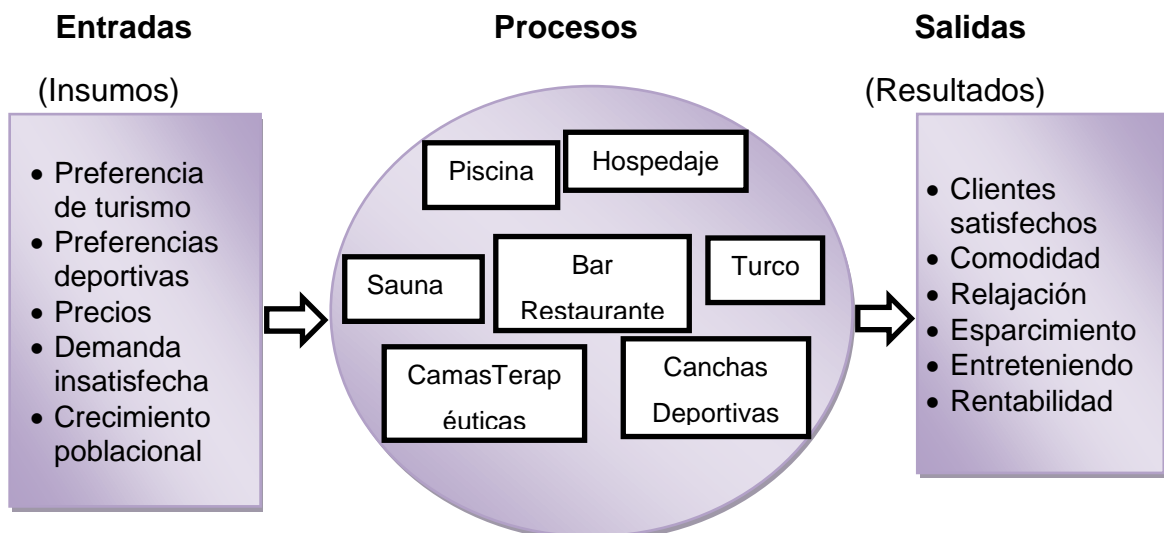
Entradas

(Insumos)

- Preferencia de turismo
- Preferencias deportivas
- Precios
- Demanda insatisfecha
- Crecimiento poblacional

Procesos

Piscina

Hospedaje

Sauna

Bar Restaurante

Turco

CamasTerap éuticas

Canchas Deportivas

Salidas

(Resultados)

- Clientes satisfechos
- Comodidad
- Relajación
- Esparcimiento
- Entreteniendo
- Rentabilidad